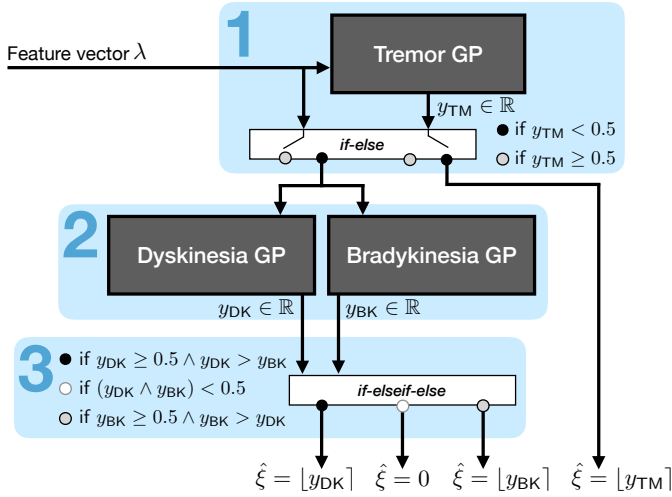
1

Feature vector $\lambda$

Tremor GP

$y_{\text{TM}} \in \mathbb{R}$

if-else

● if $y_{\text{TM}} < 0.5$

○ if $y_{\text{TM}} \geq 0.5$

2

Dyskinesia GP

Bradykinesia GP

$y_{\text{DK}} \in \mathbb{R}$

$y_{\text{BK}} \in \mathbb{R}$

3

● if $y_{\text{DK}} \geq 0.5 \wedge y_{\text{DK}} > y_{\text{BK}}$

○ if $(y_{\text{DK}} \wedge y_{\text{BK}}) < 0.5$

○ if $y_{\text{BK}} \geq 0.5 \wedge y_{\text{BK}} > y_{\text{DK}}$

if-elseif-else

$\hat{\xi} = \lfloor y_{\text{DK}} \rceil$

$\hat{\xi} = 0$

$\hat{\xi} = \lfloor y_{\text{BK}} \rceil$

$\hat{\xi} = \lfloor y_{\text{TM}} \rceil$